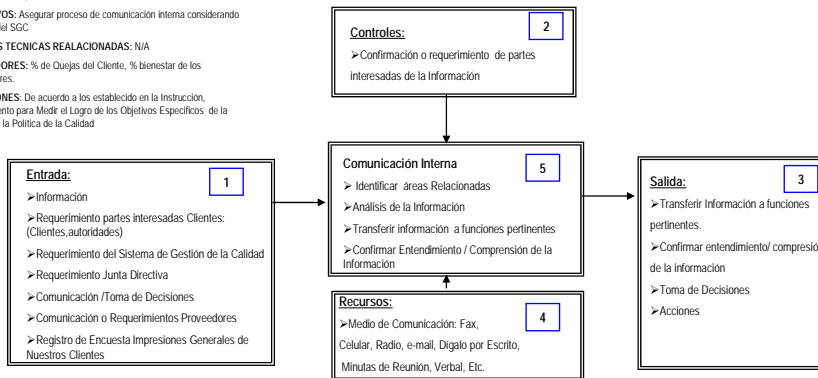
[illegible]VOS: Asegurar proceso de comunicación interna considerando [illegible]del SGC

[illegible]S TECNICAS REALACIONADAS: N/A

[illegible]ORES: % de Quejas del Cliente, % bienestar de los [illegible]res.

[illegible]ONES: De acuerdo a los establecido en la Instrucción, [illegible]ento para Medir el Logro de los Objetivos Específicos de la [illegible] la Política de la Calidad

Controles:
2
➢Confirmación o requerimiento de partes interesadas de la Información

Entrada:
1
➢Información
➢Requerimiento partes interesadas Clientes: (Clientes,autoridades)
➢Requerimiento del Sistema de Gestión de la Calidad
➢Requerimiento Junta Directiva
➢Comunicación /Toma de Decisiones
➢Comunicación o Requerimientos Proveedores
➢Registro de Encuesta Impresiones Generales de Nuestros Clientes

Comunicación Interna
5
➢ Identificar áreas Relacionadas
➢Análisis de la Información
➢Transferir información a funciones pertinentes
➢Confirmar Entendimiento / Comprensión de la Información

Salida:
3
➢Transferir Información a funciones pertinentes.
➢Confirmar entendimiento/ compresió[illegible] de la información
➢Toma de Decisiones
➢Acciones

Recursos:
4
➢Medio de Comunicación: Fax, Celular, Radio, e-mail, Digalo por Escrito, Minutas de Reunión, Verbal, Etc.